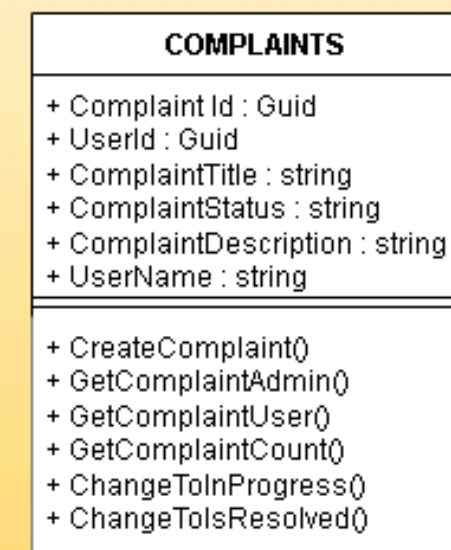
COMPLAINTS

+ Complaint Id : Guid
+ UserId : Guid
+ ComplaintTitle : string
+ ComplaintStatus : string
+ ComplaintDescription : string
+ UserName : string

+ CreateComplaint()
+ GetComplaintAdmin()
+ GetComplaintUser()
+ GetComplaintCount()
+ ChangeToInProgress()
+ ChangeToIsResolved()